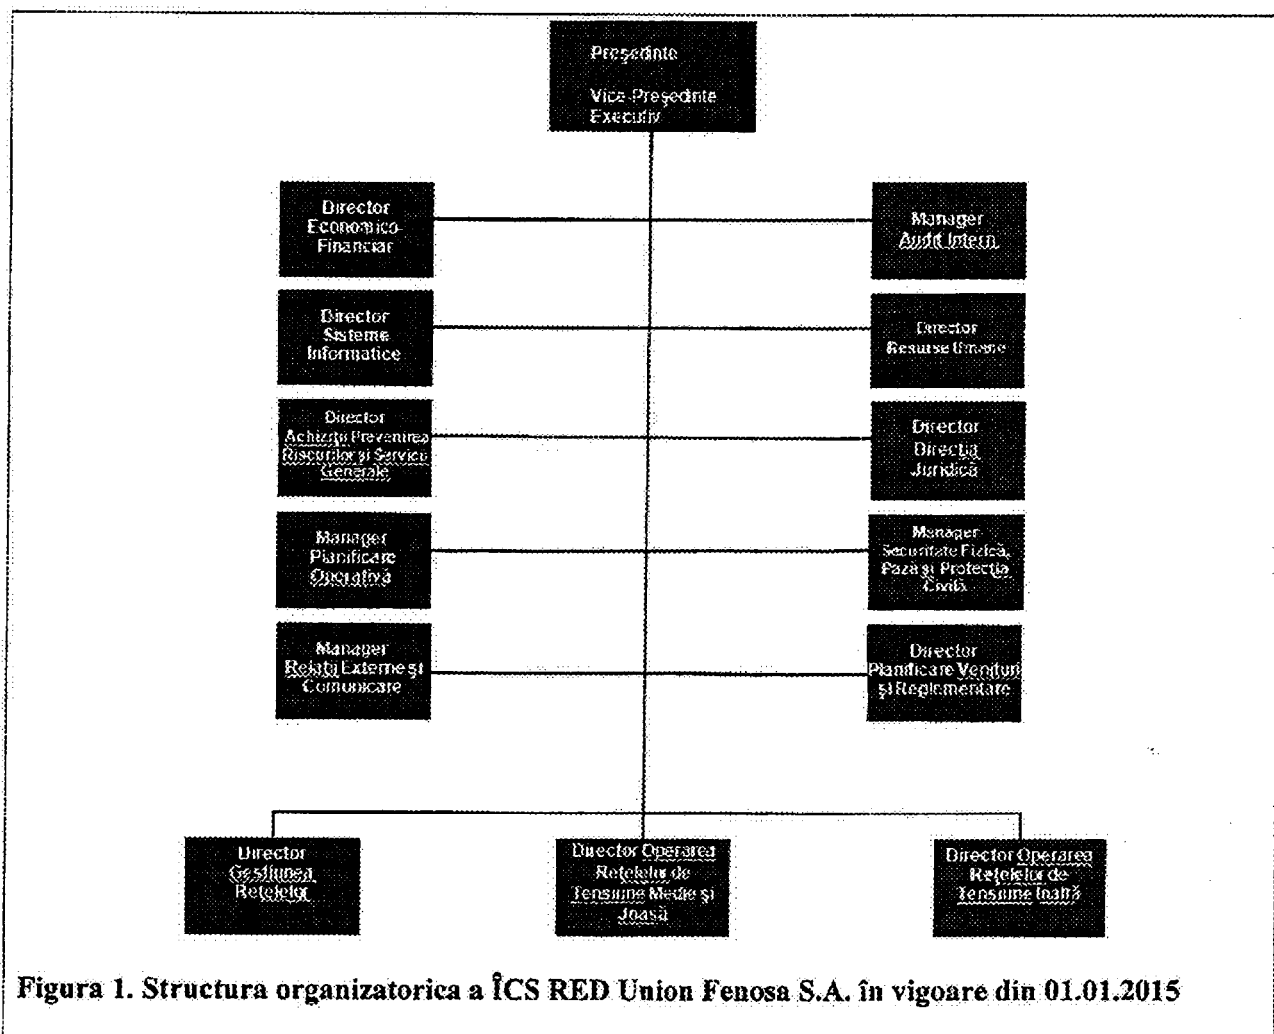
Preşedinte

Vice-Preşedinte Executiv

Director Economico-Financiar

Manager Audit Intern

Director Sisteme Informatice

Director Resurse Umane

Director Achiziţii Prevenirea Riscurilor şi Servicii Generale

Director Direcţia Juridică

Manager Planificare Operativă

Manager Securitate Fizică, Pază şi Protecţia Civilă

Manager Relaţii Externe şi Comunicare

Director Planificare Venituri şi Reglementare

Director Gestiunea Reţelelor

Director Operarea Reţelelor de Tensiune Medie şi Joasă

Director Operarea Reţelelor de Tensiune Înaltă

Figura 1. Structura organizatorica a ÎCS RED Union Fenosa S.A. în vigoare din 01.01.2015